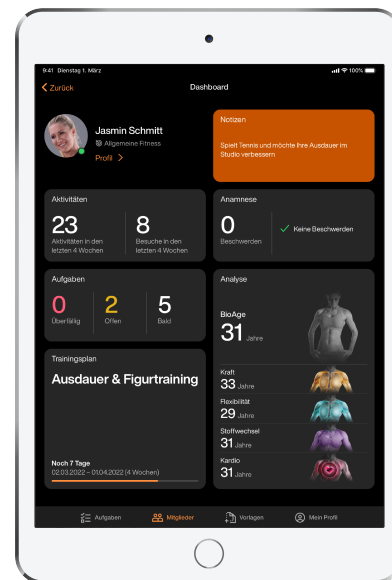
9:41 Dienstag 1. März

100%

Zurück

Dashboard

Jasmin Schmitt

Allgemeine Fitness

Profil

Notizen

Spielt Tennis und möchte Ihre Ausdauer im Studio verbessern

Aktivitäten

23

Aktivitäten in den letzten 4 Wochen

8

Besuche in den letzten 4 Wochen

Anamnese

0

Beschwerden

Keine Beschwerden

Aufgaben

0

Überfällig

2

Offen

5

Bald

Analyse

BioAge

31 Jahre

Kraft

33 Jahre

Flexibilität

29 Jahre

Stoffwechsel

31 Jahre

Kardio

31 Jahre

Trainingsplan

Ausdauer & Figurtraining

Noch 7 Tage

02.03.2022 – 01.04.2022 (4 Wochen)

Aufgaben

Mitglieder

Vorlagen

Mein Profil